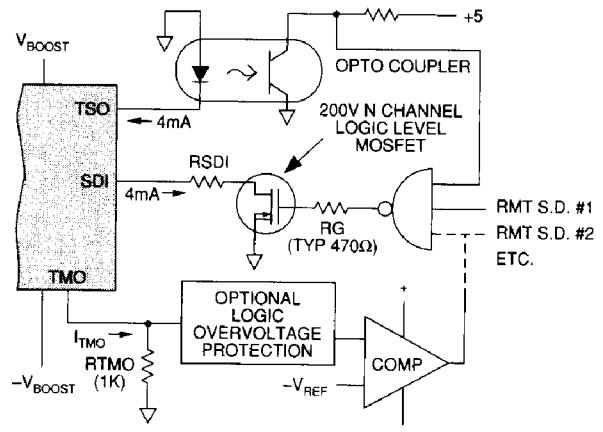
+5

$V_{BOOST}$

OPTO COUPLER

TSO

4mA

200V N CHANNEL LOGIC LEVEL MOSFET

RSDI

SDI

4mA

RG (TYP 470Ω)

RMT S.D. #1

RMT S.D. #2

ETC.

TMO

OPTIONAL LOGIC OVERVOLTAGE PROTECTION

+

$I_{TMO}$

RTMO (1K)

$-V_{BOOST}$

$-V_{REF}$

COMP